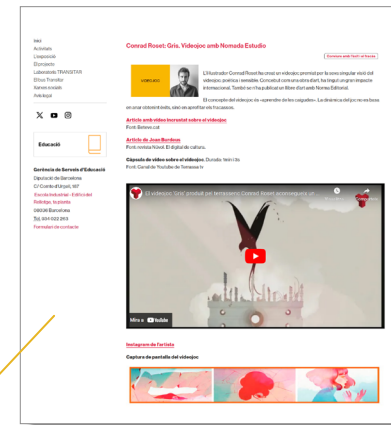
Inici
Activitats
L'exposició
El projecte
Laboratoris TRANSITAR
El bus Transitar
Xarxes socials
Avís legal

Educació

Gerència de Serveis d'Educació
Diputació de Barcelona
C/ Comte d'Urgell, 187
Escola Industrial - Edifici del Rellotge, 1a planta
08036 Barcelona
Tel. 934 022 263
Formulari de contacte

Conrad Roset: Gris. Videojoc amb Nomada Estudio

Conversa amb l'autor al bloc

VIDEOJOC

L'il·lustrador Conrad Roset ha creat un videojoc premiat per la seva singular visió del videojoc, poètica i sensible. Concebut com una obra d'art, ha tingut un gran impacte internacional. També se n'ha publicat un llibre d'art amb Nomad Editorial.

El concepte del videojoc és «aprendre de les caigudes». La dinàmica del joc no es basa en una confrontació, sinó en aprofitar els fracassos.

Article amb vídeo incrustat sobre el videojoc
Font: Betevé.cat

Article de Joan Bordoy
Font: revista Núvol. El digital de cultura.

Càpsula de vídeo sobre el videojoc. Durada: 1min 13s
Font: Canal de Youtube de Temasoa tv

El videojoc 'Gris' produït per terrassenc Conrad Roset aconsegueix u...

Mira a YouTube

Instagram de l'artista

Captura de pantalla del videojoc